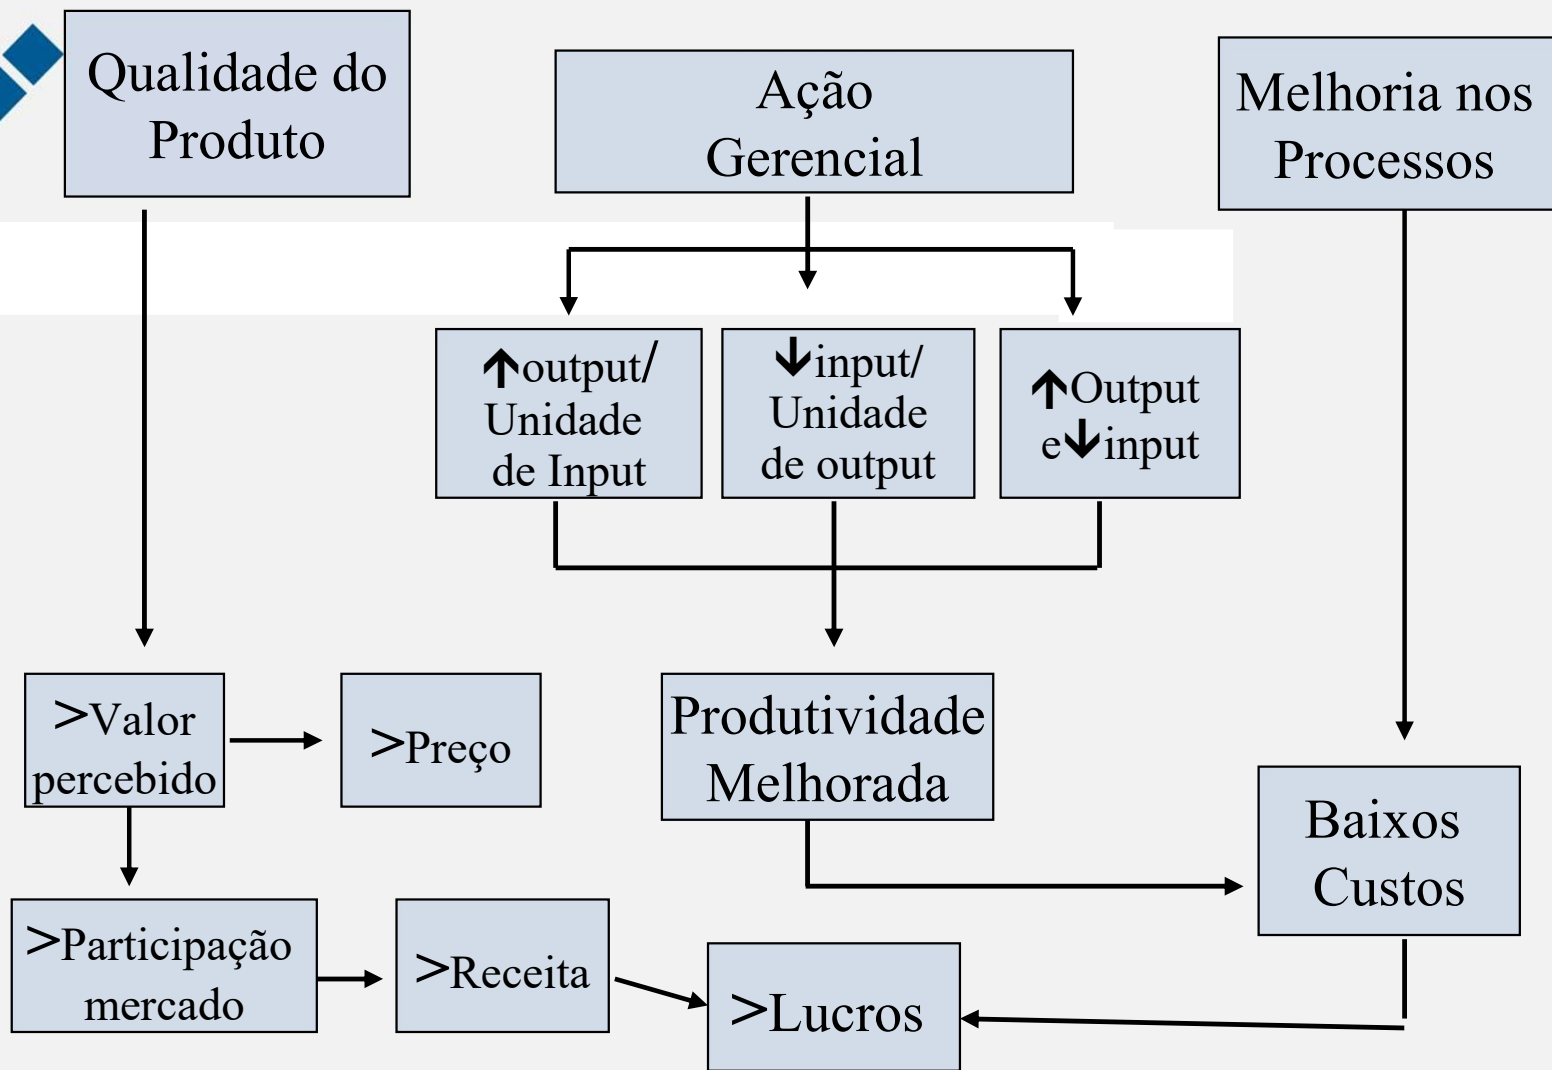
Qualidade do Produto

Ação Gerencial

Melhoria nos Processos

↑output/ Unidade de Input

↓input/ Unidade de output

↑Output e↓input

>Valor percebido

>Preço

Produtividade Melhorada

Baixos Custos

>Participação mercado

>Receita

>Lucros